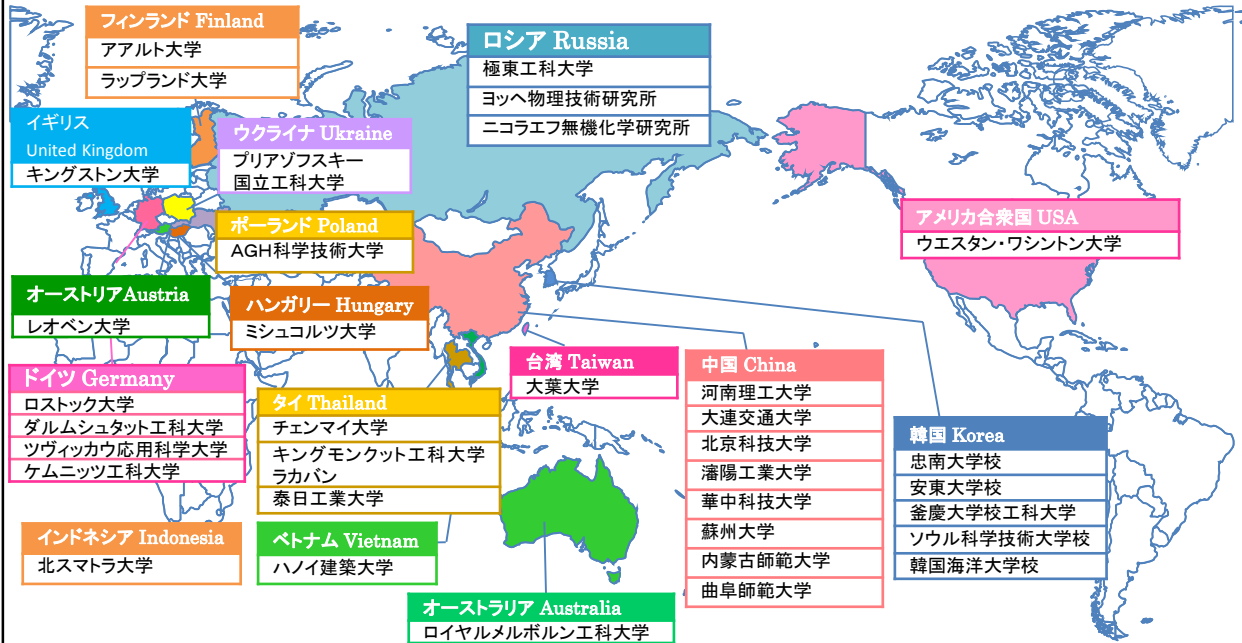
フィンランド Finland
アアルト大学
ラップランド大学

イギリス
United Kingdom
キングストン大学

ウクライナ Ukraine
プリアゾフスキー
国立工科大学

ロシア Russia
極東工科大学
ヨッヘ物理技術研究所
ニコラエフ無機化学研究所

ポーランド Poland
AGH科学技術大学

アメリカ合衆国 USA
ウエスタン・ワシントン大学

オーストリアAustria
レオベン大学

ハンガリー Hungary
ミシュコルツ大学

ドイツ Germany
ロストック大学
ダルムシュタット工科大学
ツヴィッカウ応用科学大学
ケムニッツ工科大学

台湾 Taiwan
大葉大学

中国 China
河南理工大学
大連交通大学
北京科技大学
瀋陽工業大学
華中科技大学
蘇州大学
内蒙古師範大学
曲阜師範大学

タイ Thailand
チェンマイ大学
キングモンクット工科大学
ラカバン
泰日工業大学

韓国 Korea
忠南大学校
安東大学校
釜慶大学校工科大学
ソウル科学技術大学校
韓国海洋大学校

インドネシア Indonesia
北スマトラ大学

ベトナム Vietnam
ハノイ建築大学

オーストラリア Australia
ロイヤルメルボルン工科大学